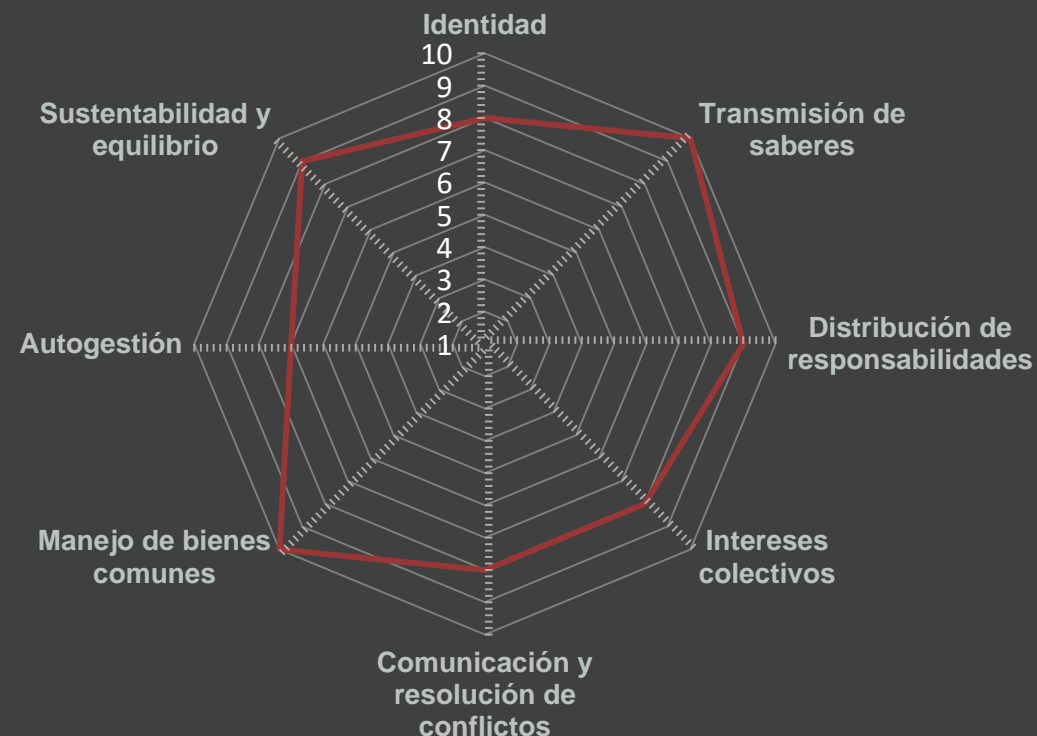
Identidad
10
9
8
7
6
5
4
3
2
1
Transmisión de saberes
Distribución de responsabilidades
Intereses colectivos
Comunicación y resolución de conflictos
Manejo de bienes comunes
Autogestión
Sustentabilidad y equilibrio